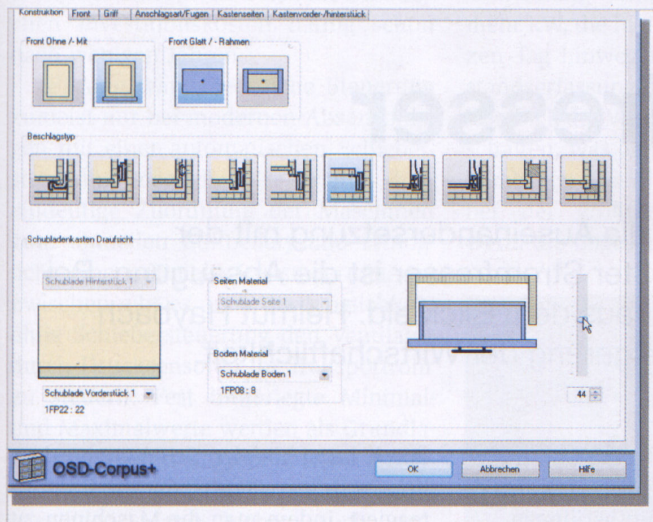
Konstruktion | Front | Griff | Anschlagsart/Fugen | Kastenseiten | Kastenvorder-/hinterstück

Front Ohne /- Mit

Front Glatt / - Rahmen

Beschlagstyp

Schubladenkasten Draufsicht

Schublade Hinterstück 1

Seiten Material

Schublade Seite 1

Boden Material

Schublade Boden 1

1FP08 : 8

Schublade Vorderstück 1

1FP22 : 22

44

OSD-Corpus+

OK

Abbrechen

Hilfe